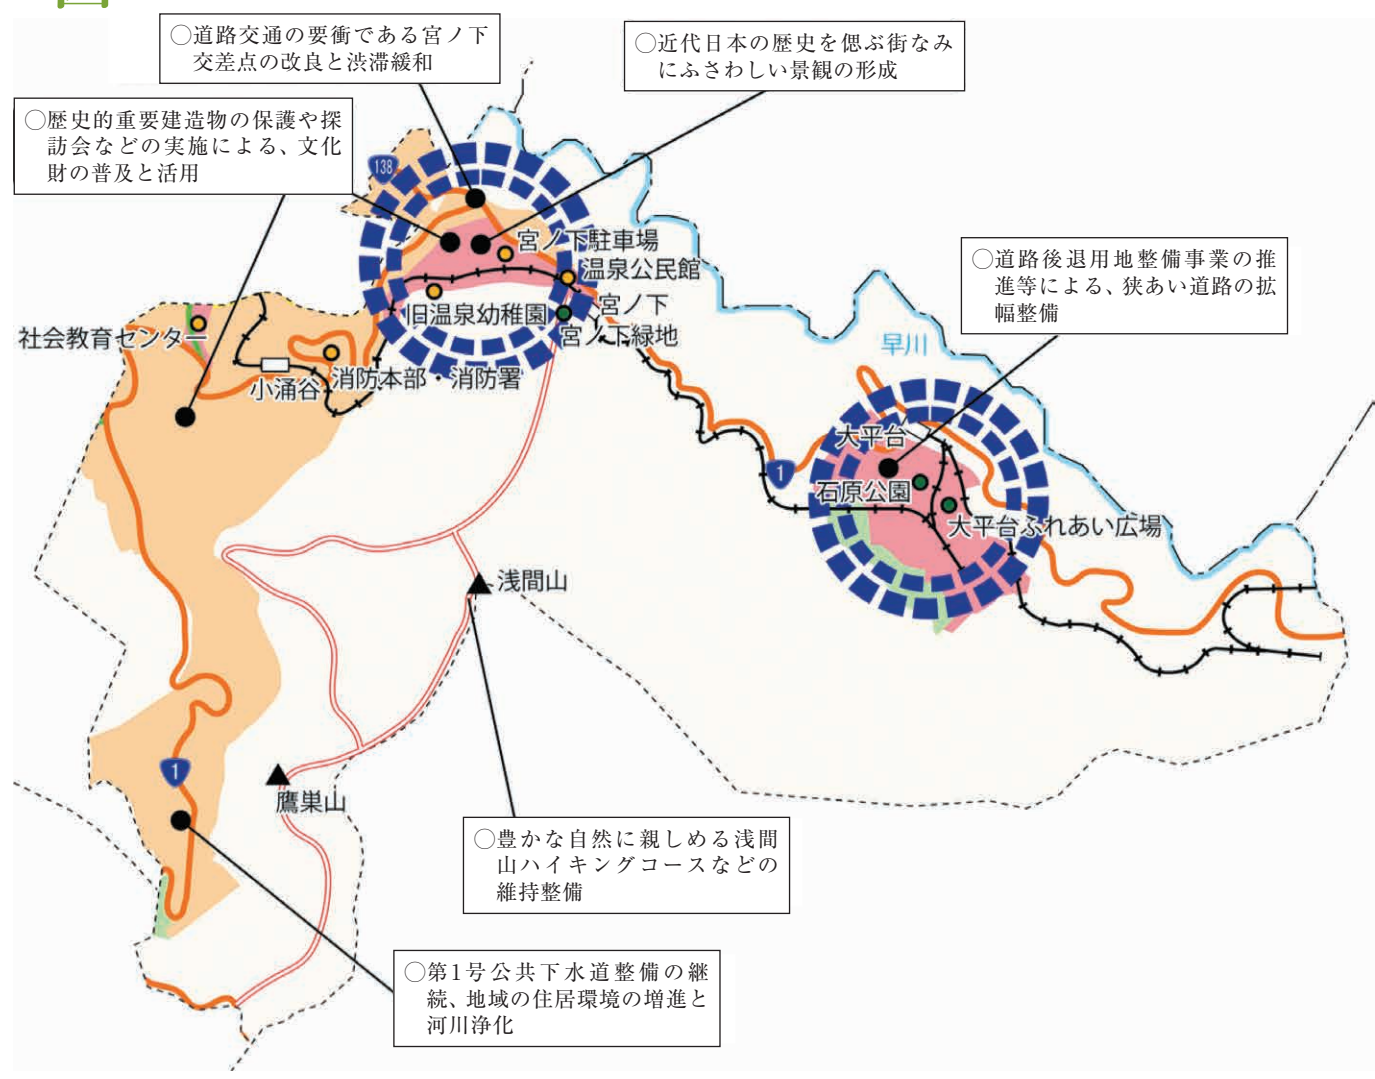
○道路交通の要衝である宮ノ下交差点の改良と渋滞緩和

○近代日本の歴史を偲ぶ街なみにふさわしい景観の形成

○歴史的重要建造物の保護や探訪会などの実施による、文化財の普及と活用

138

宮ノ下駐車場

温泉公民館

宮ノ下

旧温泉幼稚園

宮ノ下緑地

社会教育センター

小涌谷

消防本部・消防署

○道路後退用地整備事業の推進等による、狭あい道路の拡幅整備

早川

大平台

1

石原公園

大平台ふれあい広場

浅間山

1

鷹巣山

○豊かな自然に親しめる浅間山ハイキングコースなどの維持整備

○第1号公共下水道整備の継続、地域の住居環境の増進と河川浄化